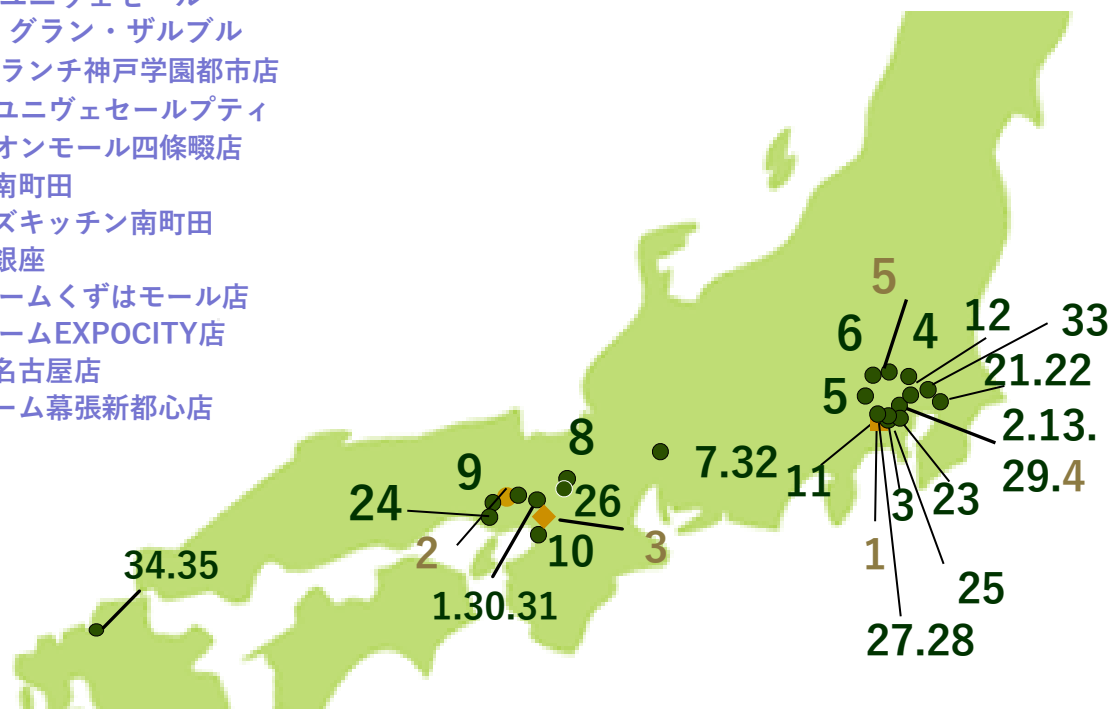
グラン・ザルブル
ランチ神戸学園都市店
ユニヴェセールプティ
オンモール四條畷店
南町田
ズキッチン南町田
銀座
ームくずはモール店
ームEXPOCITY店
名古屋店
ーム幕張新都心店

5
6
4
12
33
5
21.22
2.13.
29.4
8
7.32
11
9
26
24
23
3
2
10
3
1
34.35
1.30.31
25
27.28